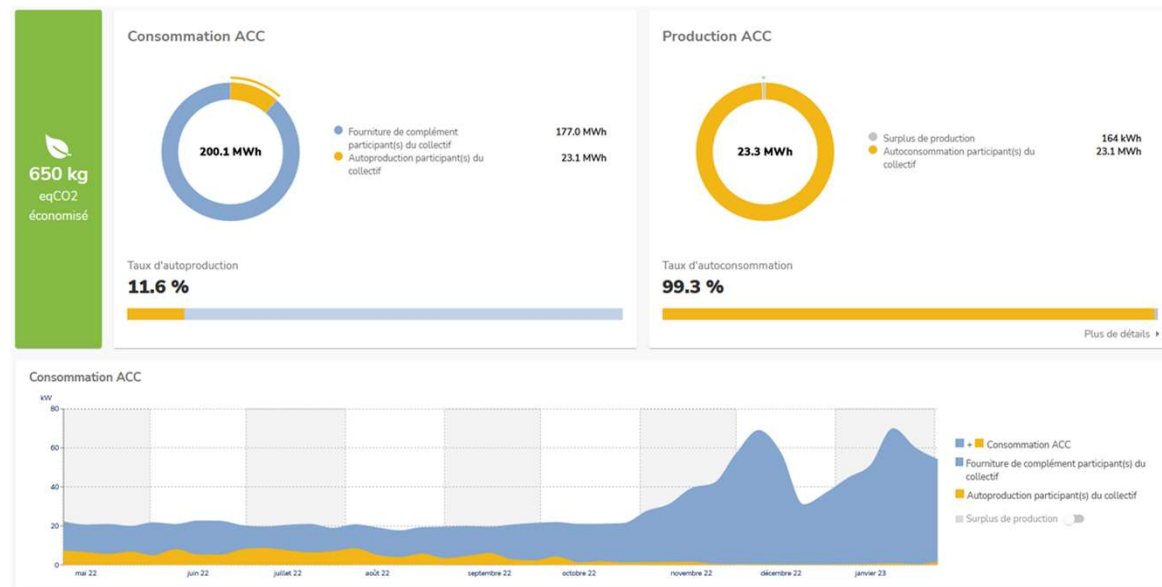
650 kg
eqCO2
économisé

Consommation ACC

200.1 MWh

Fourniture de complément participant(s) du collectif 177.0 MWh
Autoproduction participant(s) du collectif 23.1 MWh

Taux d'autoproduction
11.6 %

Production ACC

23.3 MWh

Surplus de production 164 kWh
Autoconsommation participant(s) du collectif 23.1 MWh

Taux d'autoconsommation
99.3 %

Plus de détails ▸

Consommation ACC

kW
80
60
40
20
0

mai 22
juin 22
juillet 22
août 22
septembre 22
octobre 22
novembre 22
décembre 22
janvier 23

+ Consommation ACC
Fourniture de complément participant(s) du collectif
Autoproduction participant(s) du collectif
Surplus de production